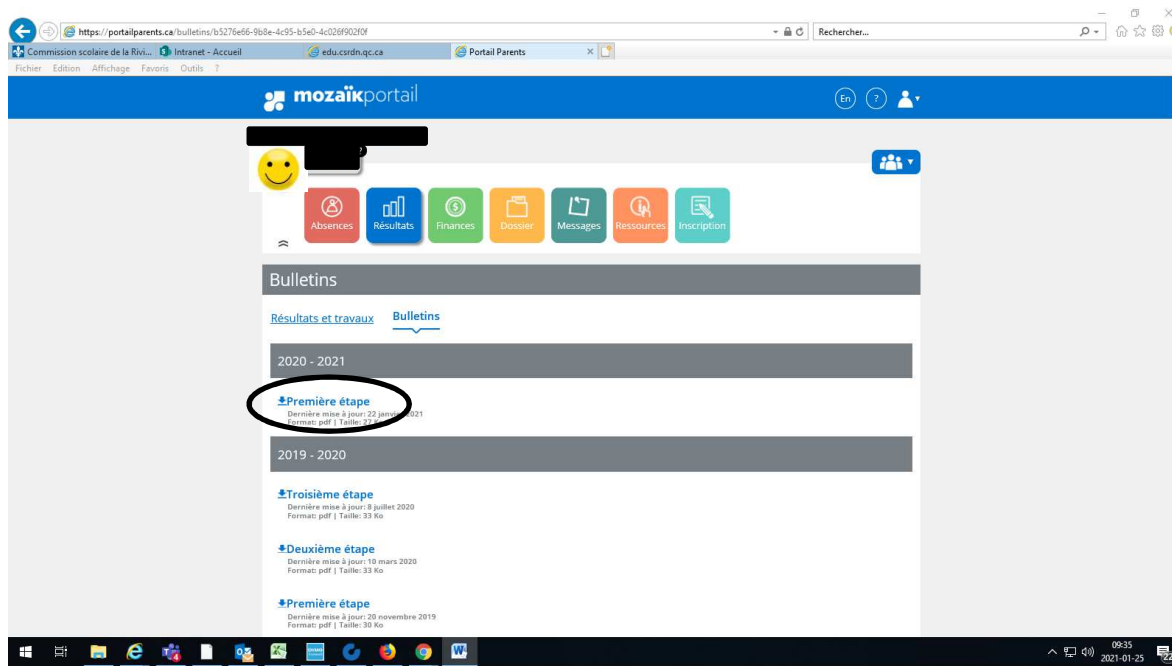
https://portailparents.ca/bulletins/b5276e66-9b8e-4c95-b5e0-4c026f902f0f
Rechercher...
Commission scolaire de la Rivi... Intranet - Accueil edu.csrdn.qc.ca Portail Parents
Fichier Edition Affichage Favoris Outils ?

mozaïkportail
En ?

Absences Résultats Finances Dossier Messages Ressources Inscription

Bulletins

Résultats et travaux Bulletins

2020 - 2021

Première étape
Dernière mise à jour: 22 janvi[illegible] 2021
Format: pdf | Taille: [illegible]

2019 - 2020

Troisième étape
Dernière mise à jour: 8 juillet 2020
Format: pdf | Taille: 33 Ko

Deuxième étape
Dernière mise à jour: 10 mars 2020
Format: pdf | Taille: 33 Ko

Première étape
Dernière mise à jour: 20 novembre 2019
Format: pdf | Taille: 30 Ko

09:35
2021-01-25